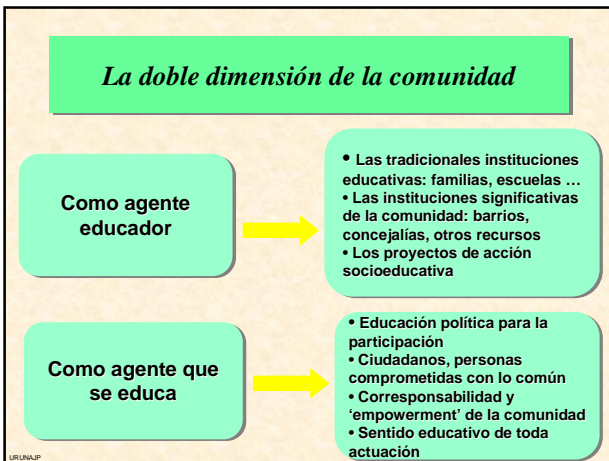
La doble dimensión de la comunidad

Como agente educador

• Las tradicionales instituciones educativas: familias, escuelas …
• Las instituciones significativas de la comunidad: barrios, concejalías, otros recursos
• Los proyectos de acción socioeducativa

Como agente que se educa

• Educación política para la participación
• Ciudadanos, personas comprometidas con lo común
• Corresponsabilidad y 'empowerment' de la comunidad
• Sentido educativo de toda actuación

URUNAJP